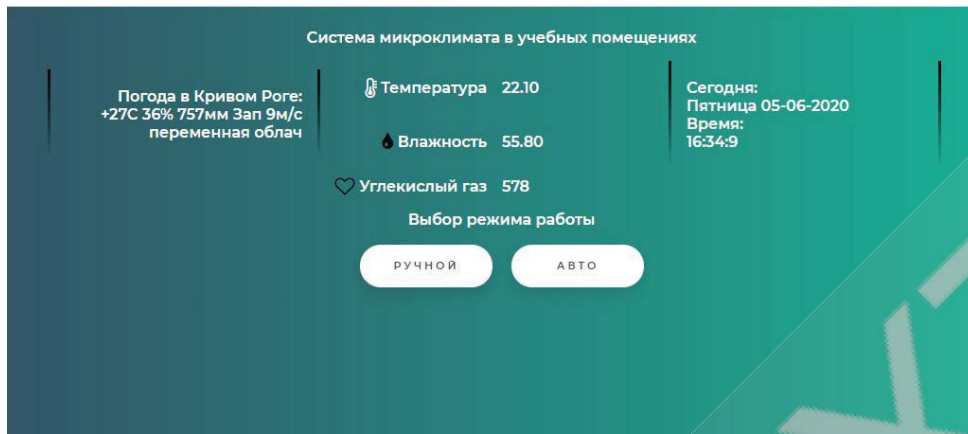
Система микроклимата в учебных помещениях

Погода в Кривом Роге: +27C 36% 757мм Зап 9м/с переменная облач

Температура 22.10

Влажность 55.80

Углекислый газ 578

Сегодня: Пятница 05-06-2020 Время: 16:34:9

Выбор режима работы

РУЧНОЙ

АВТО